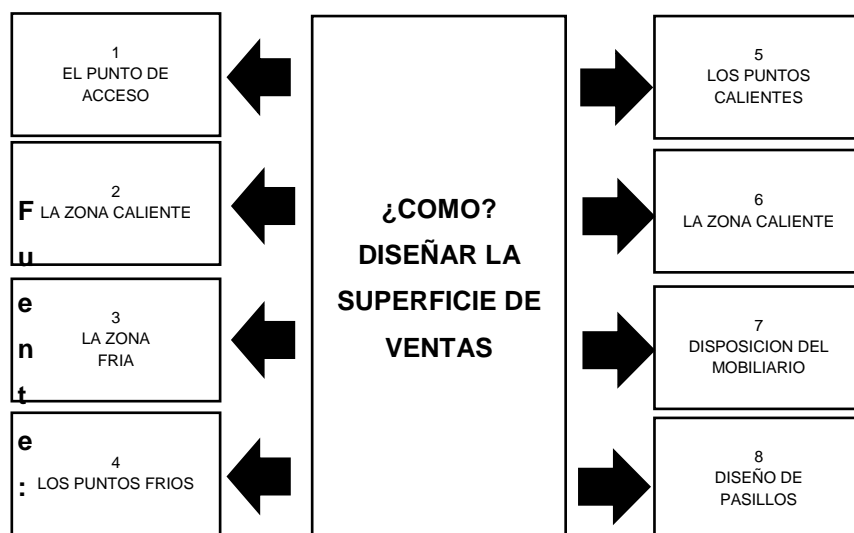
1
EL PUNTO DE ACCESO

2
LA ZONA CALIENTE

3
LA ZONA FRIA

4
LOS PUNTOS FRIOS

F
u
e
n
t
e
:

¿COMO? DISEÑAR LA SUPERFICIE DE VENTAS

5
LOS PUNTOS CALIENTES

6
LA ZONA CALIENTE

7
DISPOSICION DEL MOBILIARIO

8
DISEÑO DE PASILLOS